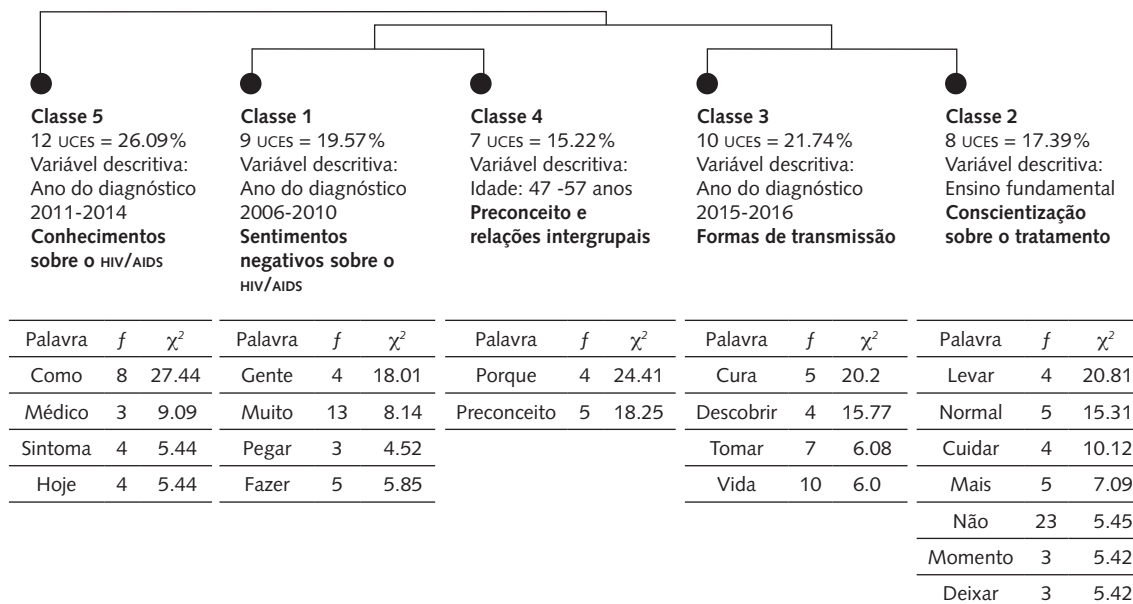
Classe 5
12 UCES = 26.09%
Variável descritiva:
Ano do diagnóstico
2011-2014
**Conhecimentos sobre o HIV/AIDS**

| Palavra | $f$ | $\chi^2$ |
|---|---|---|
| Como | 8 | 27.44 |
| Médico | 3 | 9.09 |
| Sintoma | 4 | 5.44 |
| Hoje | 4 | 5.44 |

Classe 1
9 UCES = 19.57%
Variável descritiva:
Ano do diagnóstico
2006-2010
**Sentimentos negativos sobre o HIV/AIDS**

| Palavra | $f$ | $\chi^2$ |
|---|---|---|
| Gente | 4 | 18.01 |
| Muito | 13 | 8.14 |
| Pegar | 3 | 4.52 |
| Fazer | 5 | 5.85 |

Classe 4
7 UCES = 15.22%
Variável descritiva:
Idade: 47 -57 anos
**Preconceito e relações intergrupais**

| Palavra | $f$ | $\chi^2$ |
|---|---|---|
| Porque | 4 | 24.41 |
| Preconceito | 5 | 18.25 |

Classe 3
10 UCES = 21.74%
Variável descritiva:
Ano do diagnóstico
2015-2016
**Formas de transmissão**

| Palavra | $f$ | $\chi^2$ |
|---|---|---|
| Cura | 5 | 20.2 |
| Descobrir | 4 | 15.77 |
| Tomar | 7 | 6.08 |
| Vida | 10 | 6.0 |

Classe 2
8 UCES = 17.39%
Variável descritiva:
Ensino fundamental
**Conscientização sobre o tratamento**

| Palavra | $f$ | $\chi^2$ |
|---|---|---|
| Levar | 4 | 20.81 |
| Normal | 5 | 15.31 |
| Cuidar | 4 | 10.12 |
| Mais | 5 | 7.09 |
| Não | 23 | 5.45 |
| Momento | 3 | 5.42 |
| Deixar | 3 | 5.42 |